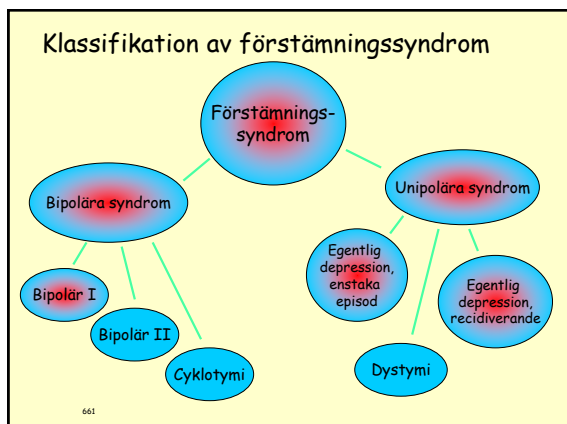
Klassifikation av förstämningssyndrom

Förstämnings-syndrom

Bipolära syndrom

Unipolära syndrom

Bipolär I

Bipolär II

Cyklotymi

Egentlig depression, enstaka episod

Egentlig depression, recidiverande

Dystymi

661